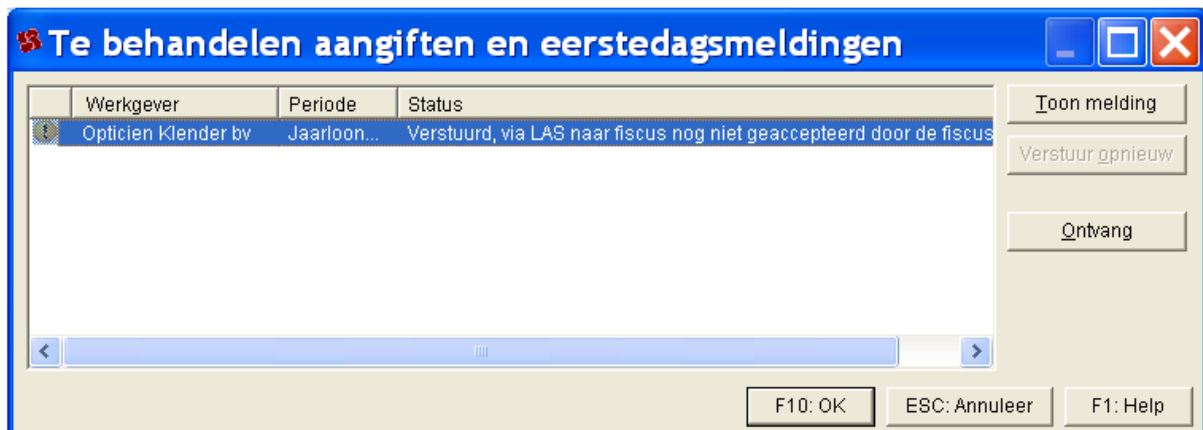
Te behandelen aangiften en eerstedagsmeldingen

|  | Werkgever | Periode | Status |
|---|---|---|---|
| ! | Opticien Klender bv | Jaarloon... | Verstuurd, via LAS naar fiscus nog niet geaccepteerd door de fiscus |

Toon melding

Verstuur opnieuw

Ontvang

F10: OK

ESC: Annuleer

F1: Help